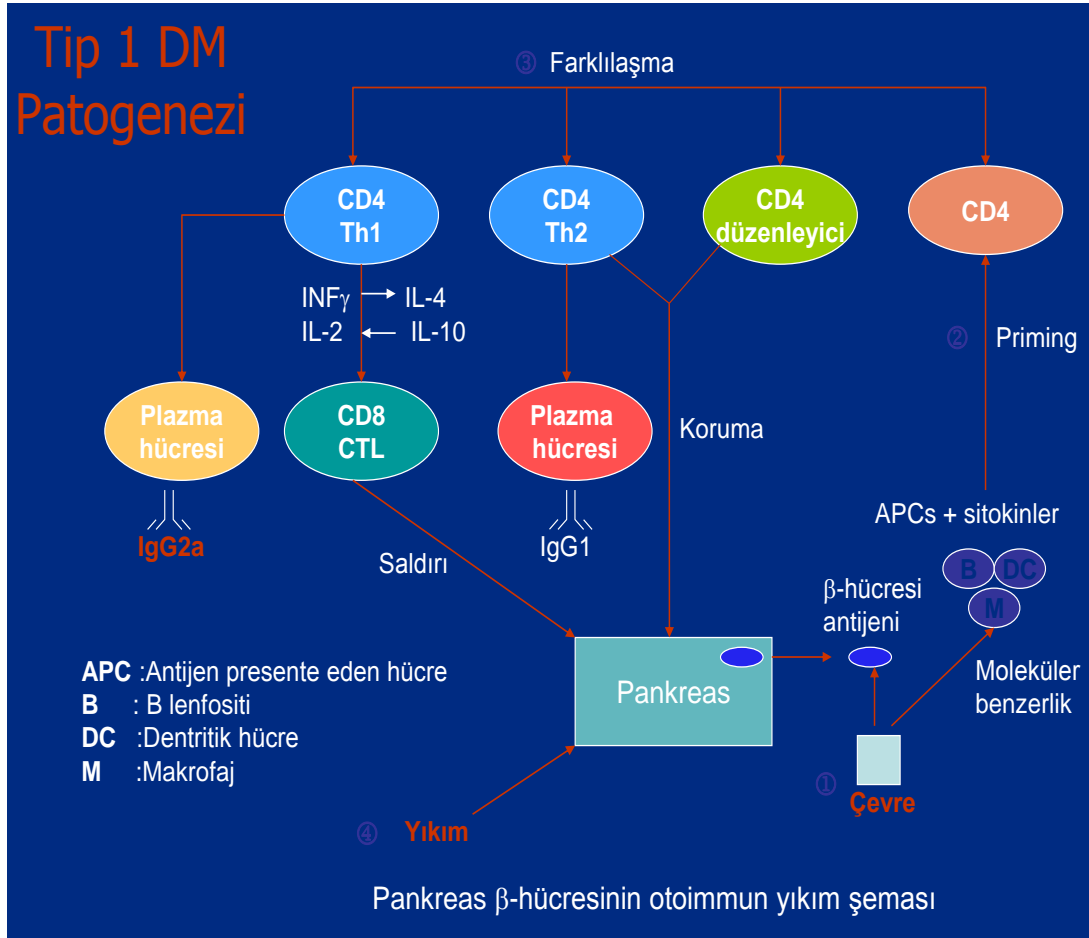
Tip 1 DM Patogenezi

③ Farklılaşma

CD4 Th1

CD4 Th2

CD4 düzenleyici

CD4

INFγ → IL-4
IL-2 ← IL-10

② Priming

Plazma hücresi

CD8 CTL

Plazma hücresi

Koruma

IgG2a

IgG1

APCs + sitokinler

Saldırı

B DC M

β-hücresi antijeni

Pankreas

Moleküler benzerlik

APC :Antijen presente eden hücre
B : B lenfositi
DC :Dentritik hücre
M :Makrofaj

① Çevre

④ Yıkım

Pankreas β-hücresinin otoimmun yıkım şeması